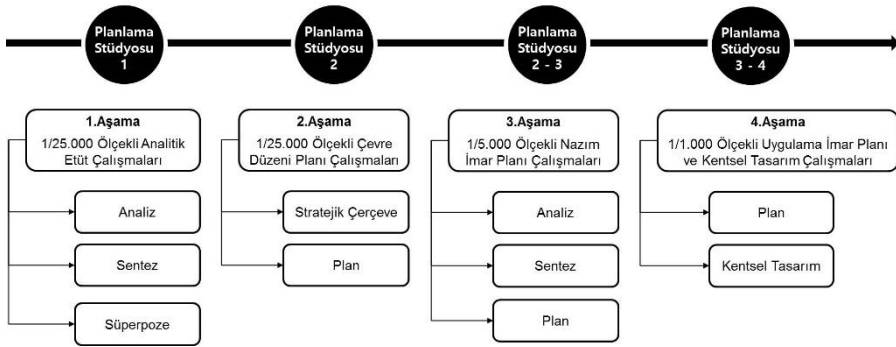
Planlama Stüdyosu 1

Planlama Stüdyosu 2

Planlama Stüdyosu 2 - 3

Planlama Stüdyosu 3 - 4

1.Aşama
1/25.000 Ölçekli Analitik Etüt Çalışmaları

Analiz

Sentez

Süperpoze

2.Aşama
1/25.000 Ölçekli Çevre Düzeni Planı Çalışmaları

Stratejik Çerçeve

Plan

3.Aşama
1/5.000 Ölçekli Nazım İmar Planı Çalışmaları

Analiz

Sentez

Plan

4.Aşama
1/1.000 Ölçekli Uygulama İmar Planı ve Kentsel Tasarım Çalışmaları

Plan

Kentsel Tasarım